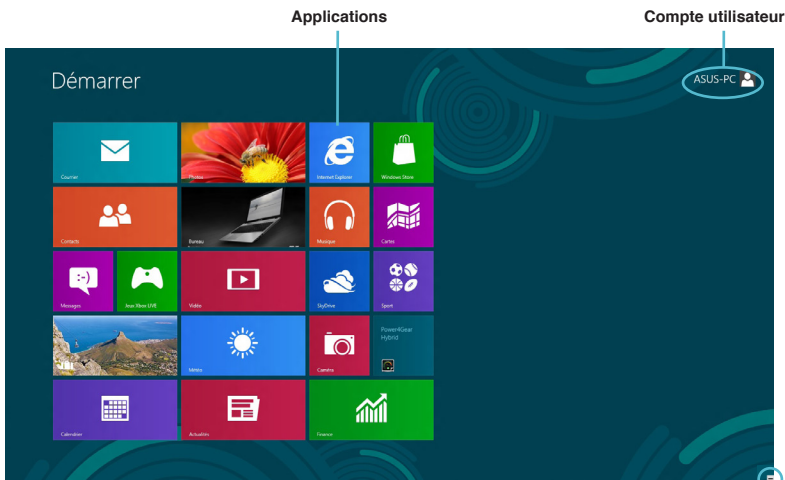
Applications

Compte utilisateur

Démarrer

ASUS-PC

Courrier

Photos

Internet Explorer

Windows Store

Contacts

Bureau

Musique

Cartes

Messages

Jeux Xbox LIVE

Vidéo

SkyDrive

Sport

Power4Gear Hybrid

Météo

Caméra

Calendrier

Actualités

Finance